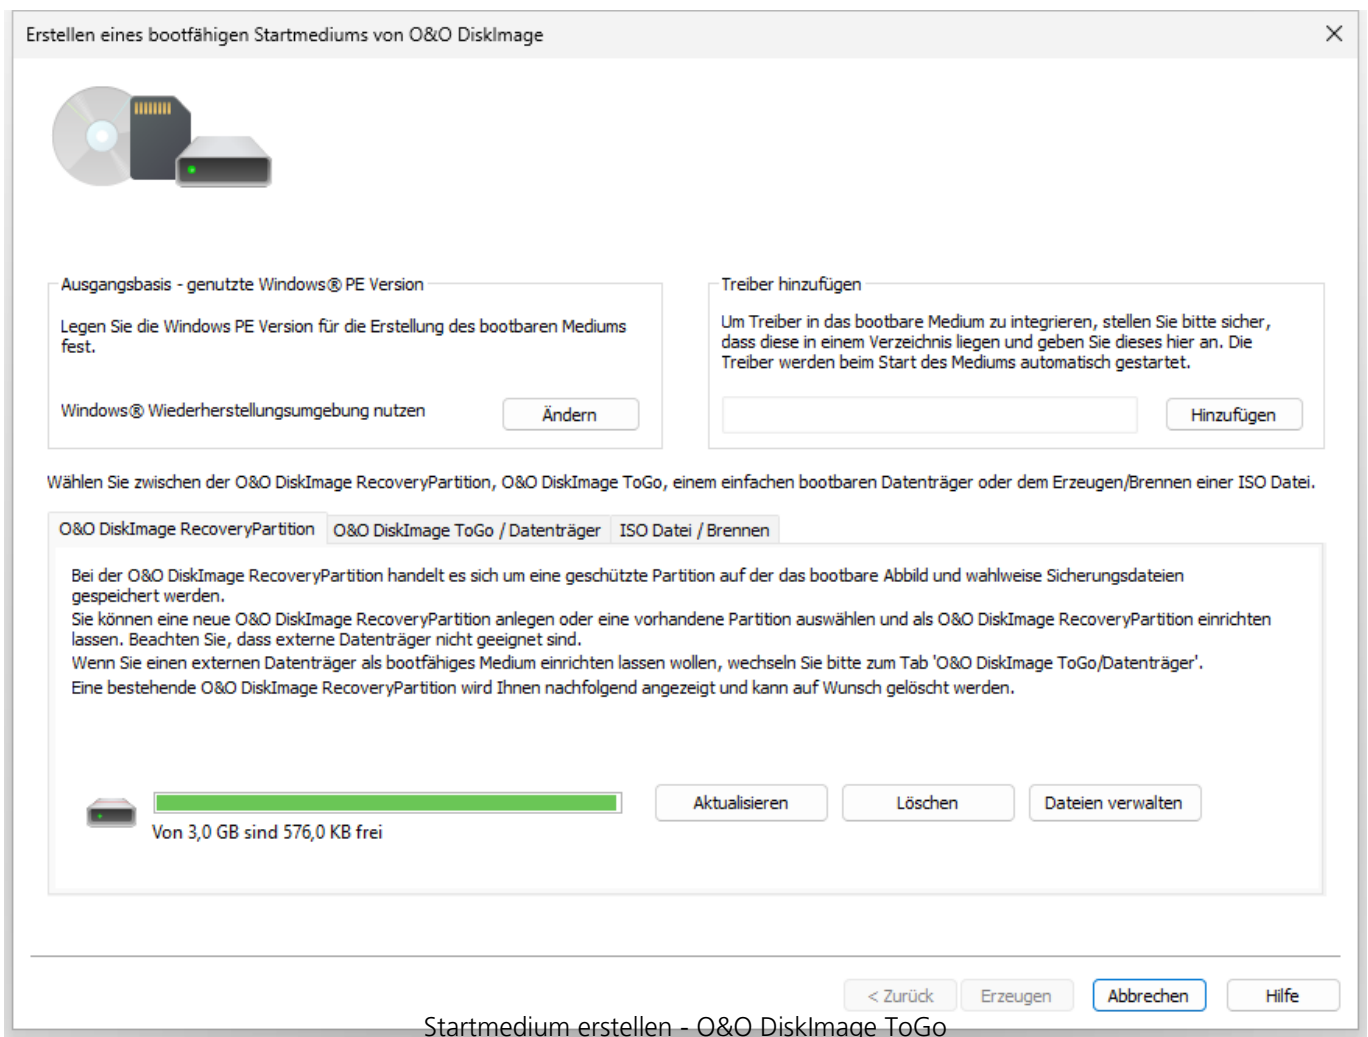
Erstellen eines bootfähigen Startmediums von O&O DiskImage

Ausgangsbasis - genutzte Windows® PE Version

Legen Sie die Windows PE Version für die Erstellung des bootbaren Mediums fest.

Windows® Wiederherstellungsumgebung nutzen

Ändern

Treiber hinzufügen

Um Treiber in das bootbare Medium zu integrieren, stellen Sie bitte sicher, dass diese in einem Verzeichnis liegen und geben Sie dieses hier an. Die Treiber werden beim Start des Mediums automatisch gestartet.

Hinzufügen

Wählen Sie zwischen der O&O DiskImage RecoveryPartition, O&O DiskImage ToGo, einem einfachen bootbaren Datenträger oder dem Erzeugen/Brennen einer ISO Datei.

O&O DiskImage RecoveryPartition | O&O DiskImage ToGo / Datenträger | ISO Datei / Brennen

Bei der O&O DiskImage RecoveryPartition handelt es sich um eine geschützte Partition auf der das bootbare Abbild und wahlweise Sicherungsdateien gespeichert werden.
Sie können eine neue O&O DiskImage RecoveryPartition anlegen oder eine vorhandene Partition auswählen und als O&O DiskImage RecoveryPartition einrichten lassen. Beachten Sie, dass externe Datenträger nicht geeignet sind.
Wenn Sie einen externen Datenträger als bootfähiges Medium einrichten lassen wollen, wechseln Sie bitte zum Tab 'O&O DiskImage ToGo/Datenträger'.
Eine bestehende O&O DiskImage RecoveryPartition wird Ihnen nachfolgend angezeigt und kann auf Wunsch gelöscht werden.

Aktualisieren

Löschen

Dateien verwalten

Von 3,0 GB sind 576,0 KB frei

< Zurück

Erzeugen

Abbrechen

Hilfe

Startmedium erstellen - O&O DiskImage ToGo